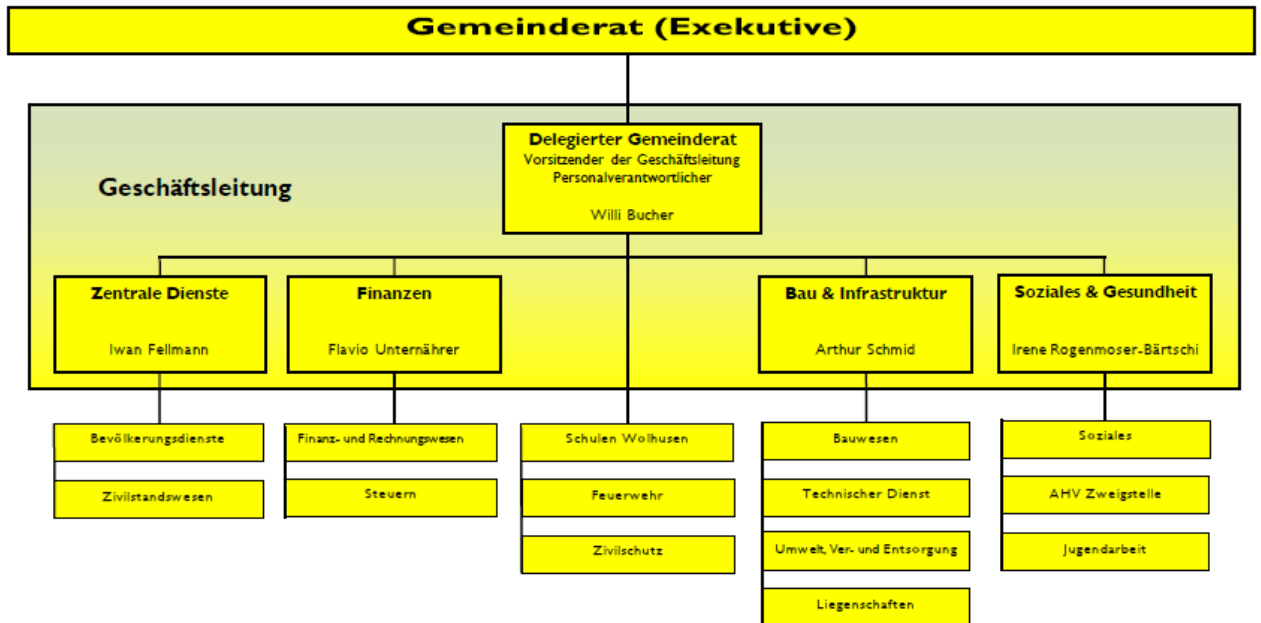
Gemeinderat (Exekutive)

Geschäftsleitung

Delegierter Gemeinderat
Vorsitzender der Geschäftsleitung
Personalverantwortlicher

Willi Bucher

Zentrale Dienste

Iwan Fellmann

Finanzen

Flavio Unternährer

Bau & Infrastruktur

Arthur Schmid

Soziales & Gesundheit

Irene Rogenmoser-Bärtschi

Bevölkerungsdienste

Zivilstandswesen

Finanz- und Rechnungswesen

Steuern

Schulen Wolhusen

Feuerwehr

Zivilschutz

Bauwesen

Technischer Dienst

Umwelt, Ver- und Entsorgung

Liegenschaften

Soziales

AHV Zweigstelle

Jugendarbeit